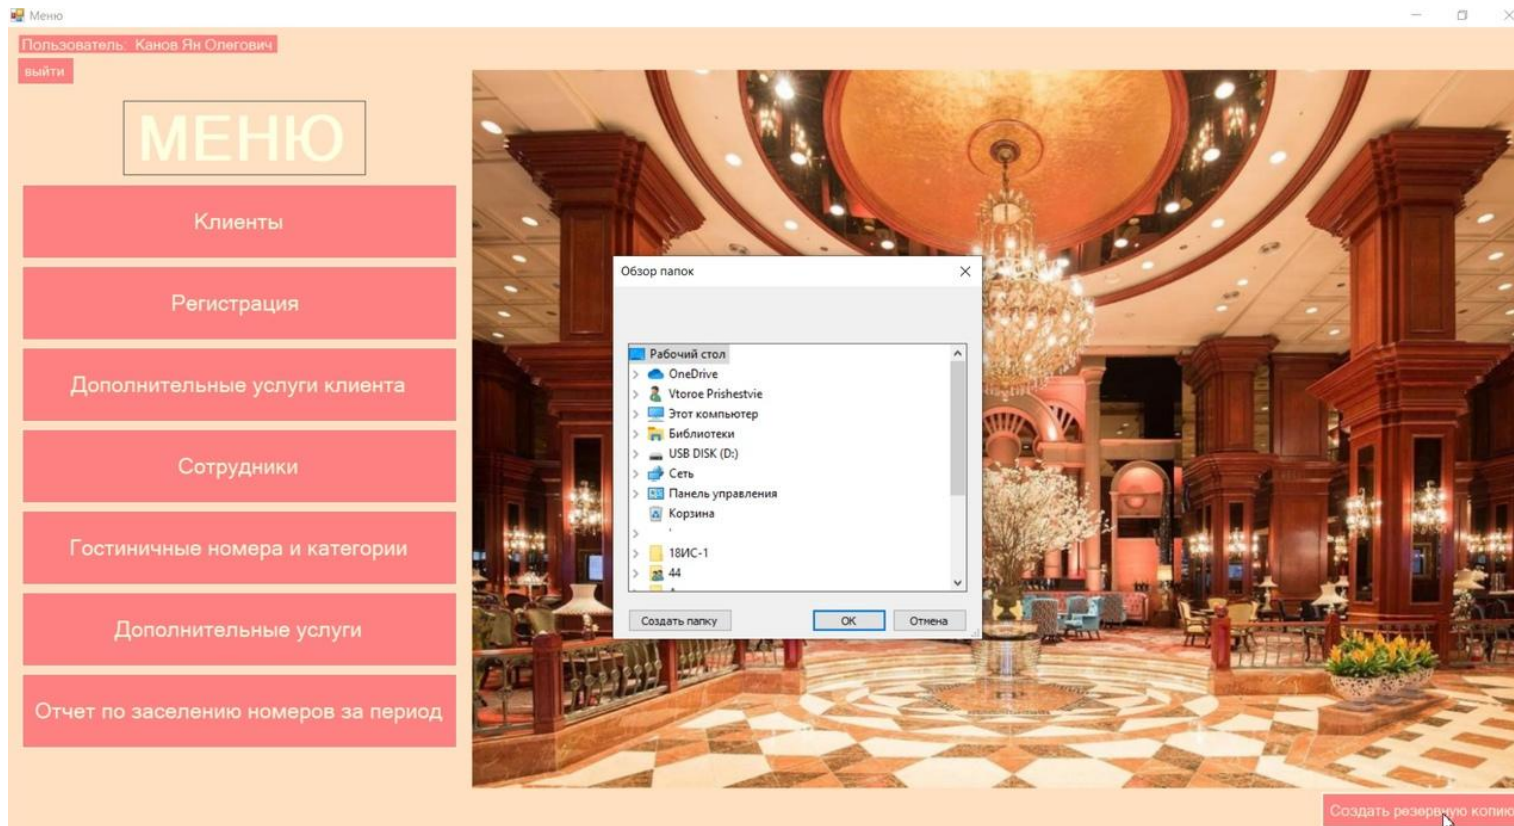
Меню

Пользователь: Канов Ян Олегович

выйти

МЕНЮ

Клиенты

Регистрация

Дополнительные услуги клиента

Сотрудники

Гостиничные номера и категории

Дополнительные услуги

Отчет по заселению номеров за период

Обзор папок

Рабочий стол
OneDrive
Vtoroe Prishestvie
Этот компьютер
Библиотеки
USB DISK (D:)
Сеть
Панель управления
Корзина
18ИС-1
44

Создать папку
OK
Отмена

Создать резервную копию